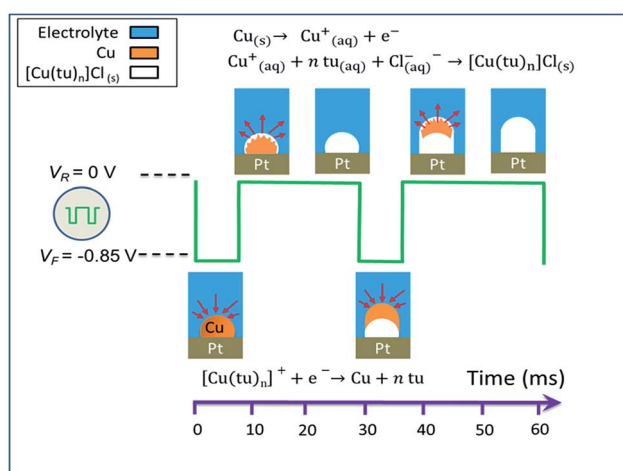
Electrolyte
Cu
$[Cu(tu)_n]Cl_{(s)}$

$Cu_{(s)} \rightarrow Cu^{+}_{(aq)} + e^{-}$
$Cu^{+}_{(aq)} + n\,tu_{(aq)} + Cl^{-}_{(aq)} \rightarrow [Cu(tu)_n]Cl_{(s)}$

Pt Pt Pt Pt

$V_R = 0$ V
$V_F = -0.85$ V

Cu
Pt
Pt

$[Cu(tu)_n]^{+} + e^{-} \rightarrow Cu + n\,tu$

Time (ms)

0 10 20 30 40 50 60